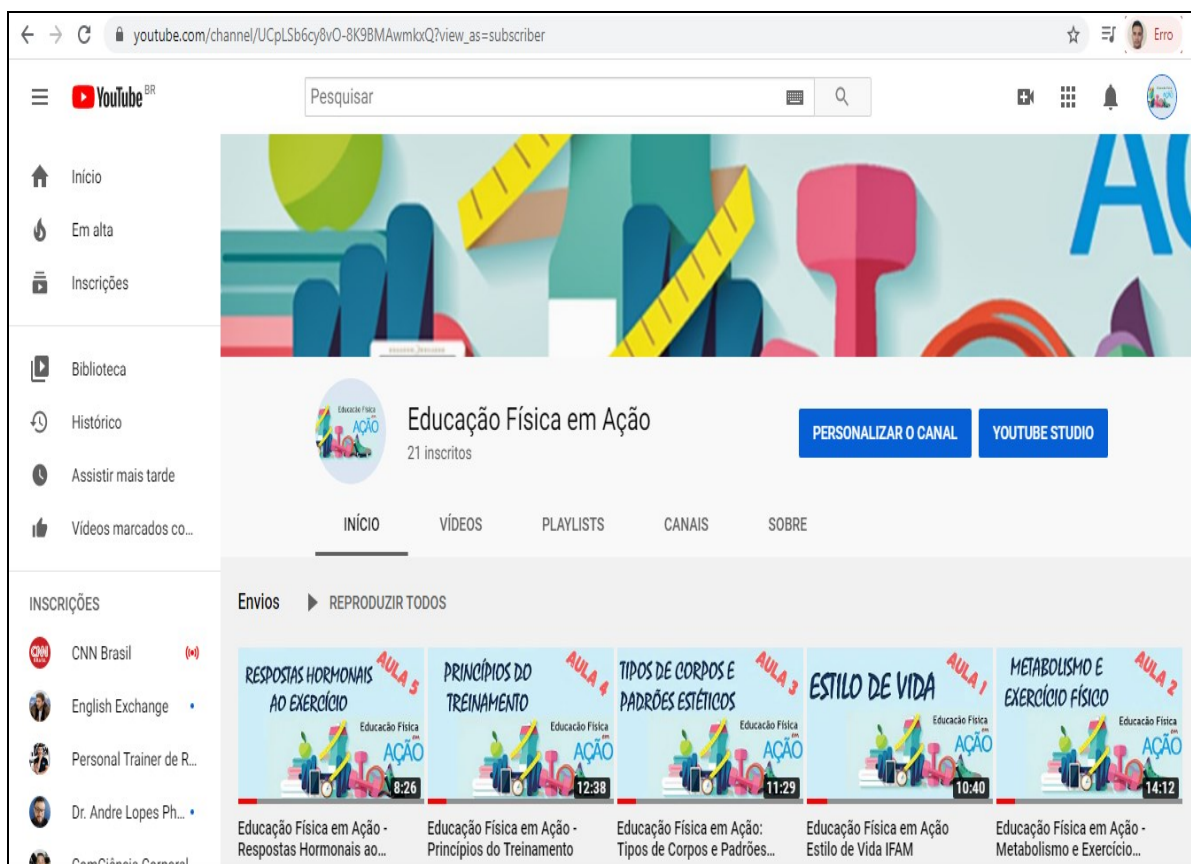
youtube.com/channel/UCpLSb6cy8vO-8K9BMAwmkxQ?view_as=subscriber

Erro

YouTube BR

Pesquisar

Início
Em alta
Inscrições

Biblioteca
Histórico
Assistir mais tarde
Vídeos marcados co...

INSCRIÇÕES
CNN Brasil
English Exchange
Personal Trainer de R...
Dr. Andre Lopes Ph...
CamCiência Corporal

Educação Física em Ação
21 inscritos

PERSONALIZAR O CANAL
YOUTUBE STUDIO

INÍCIO
VÍDEOS
PLAYLISTS
CANAIS
SOBRE

Envios
REPRODUZIR TODOS

RESPOSTAS HORMONAIS AO EXERCÍCIO
AULA 5
Educação Física em AÇÃO
8:26
Educação Física em Ação - Respostas Hormonais ao...

PRINCÍPIOS DO TREINAMENTO
AULA 4
Educação Física em AÇÃO
12:38
Educação Física em Ação - Princípios do Treinamento

TIPOS DE CORPOS E PADRÕES ESTÉTICOS
AULA 3
Educação Física em AÇÃO
11:29
Educação Física em Ação: Tipos de Corpos e Padrões...

ESTILO DE VIDA
AULA 1
Educação Física em AÇÃO
10:40
Educação Física em Ação Estilo de Vida IFAM

METABOLISMO E EXERCÍCIO FÍSICO
AULA 2
Educação Física em AÇÃO
14:12
Educação Física em Ação - Metabolismo e Exercício...